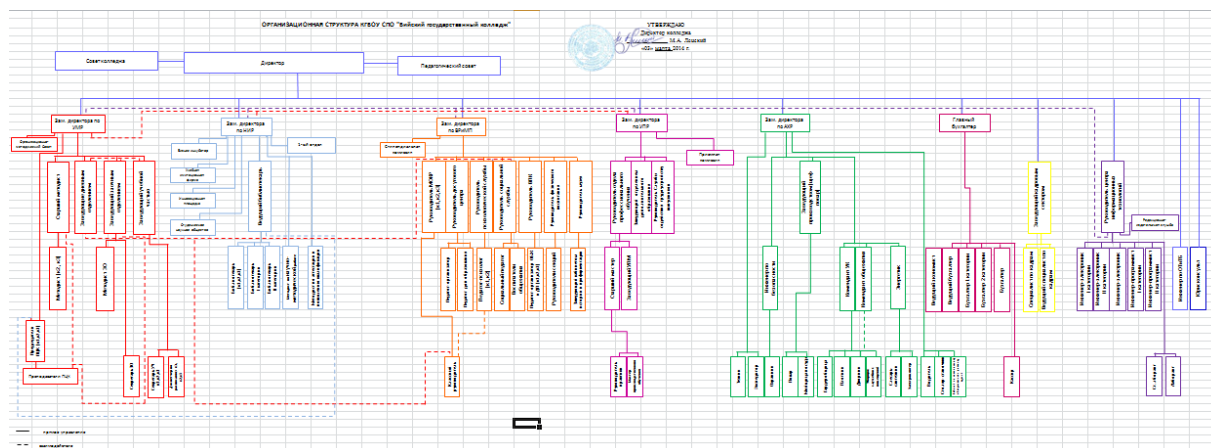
ОРГАНИЗАЦИОННАЯ СТРУКТУРА КГБОУ СПО "Бийский государственный колледж"

УТВЕРЖДАЮ
Директор колледжа
М.А. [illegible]
«03» марта 2014 г.

Совет колледжа

Директор

Педагогический совет

Зам. директора по УМР

Зам. директора по НМР

Зам. директора по ВР и МП

Зам. директора по УПР

Зам. директора по АХР

Главный бухгалтер

Старший методист

Заведующий отделением

Методист

Методист УО

Ведущий библиотекарь

Руководитель МЦПР

Руководитель центра

Заведующий практикой

Мастер п/о

Заведующий хозяйством

Ведущий бухгалтер

Бухгалтер

Кассир

Заведующий канцелярией

Инженер-электроник

Инженер по ОТ

Дворник

Сторож

Уборщик

Электрик

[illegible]

— прямое управление

- - - взаимодействие